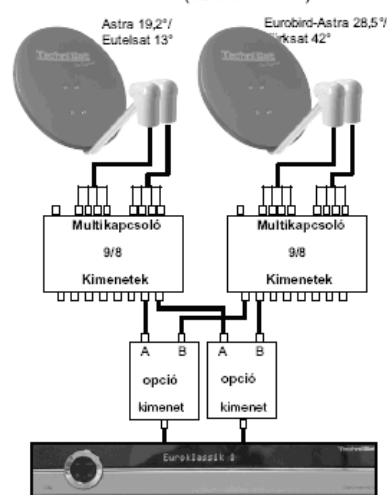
Astra 19,2°/ Eutelsat 13°

Eurobird-Astra 28,5°/ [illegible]ürksat 42°

Technisat

Technisat

Multikapcsoló

9/8

Kimenetek

Multikapcsoló

9/8

Kimenetek

A B

opció

kimenet

A B

opció

kimenet

EuroKlassik 8

TechniSat